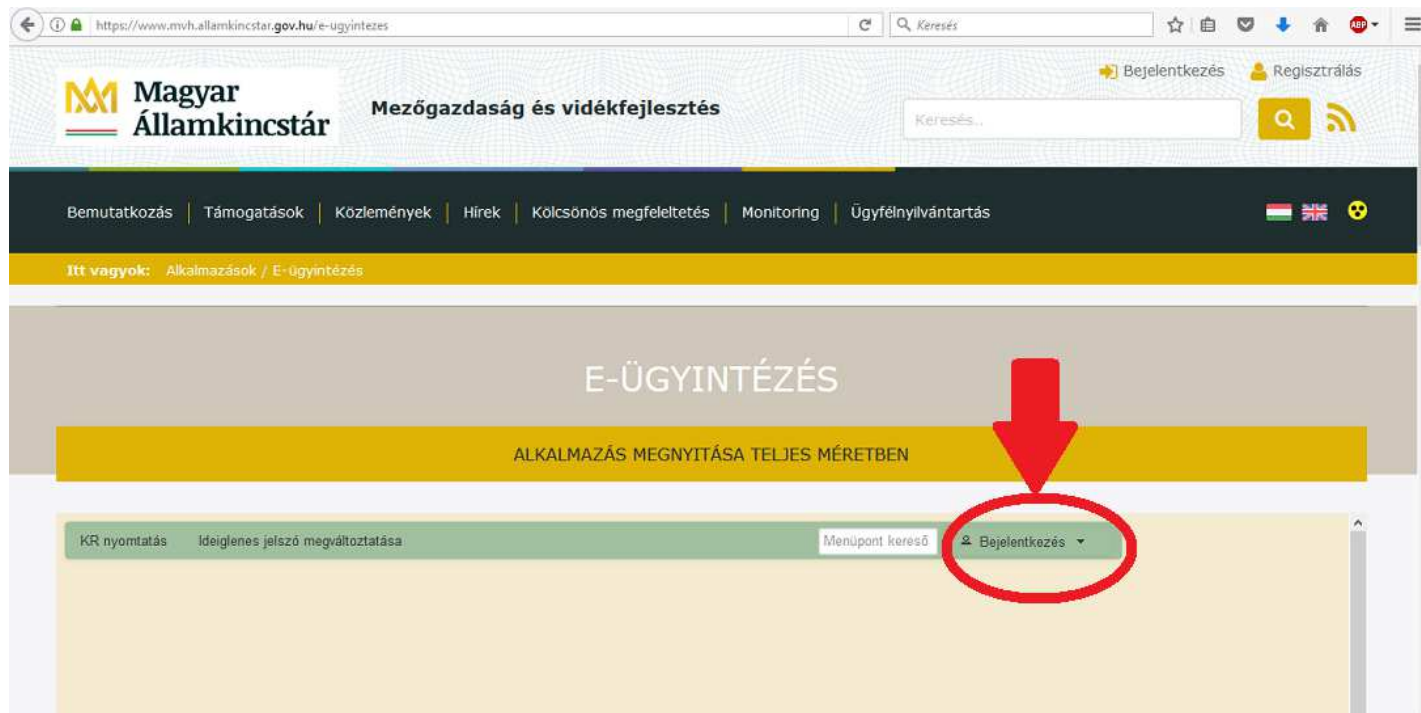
https://www.mvh.allamkincstar.gov.hu/e-ugyintezes

Keresés

ABP

Bejelentkezés Regisztrálás

Magyar Államkincstár

Mezőgazdaság és vidékfejlesztés

Keresés...

Bemutatkozás | Támogatások | Közlemények | Hírek | Kölcsönös megfeleltetés | Monitoring | Ügyfélnyilvántartás

Itt vagyok: Alkalmazások / E-ügyintézés

E-ÜGYINTÉZÉS

ALKALMAZÁS MEGNYITÁSA TELJES MÉRETBEN

KR nyomtatás Ideiglenes jelszó megváltoztatása

Menüpont kereső

Bejelentkezés